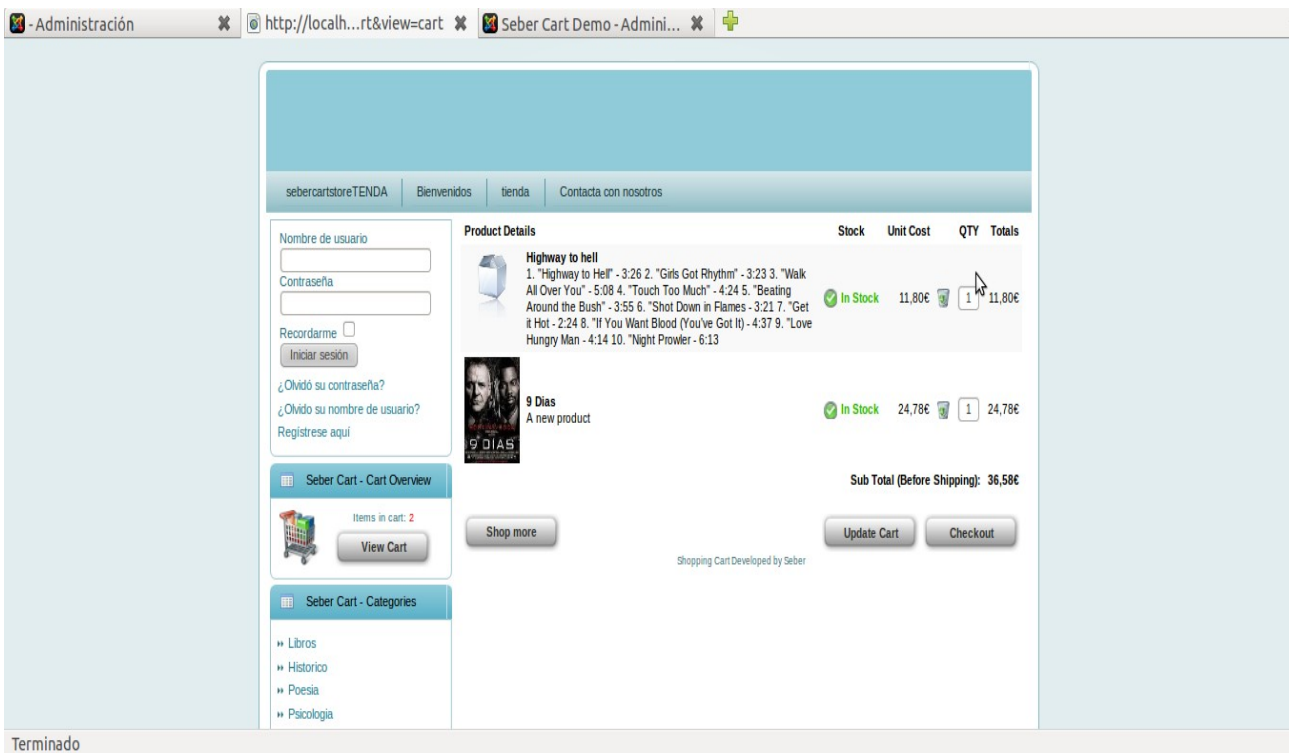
- Administración
http://localh...rt&view=cart
Seber Cart Demo - Admini...

sebercartstoreTENDA | Bienvenidos | tienda | Contacta con nosotros

Nombre de usuario

Contraseña

Recordarme

Iniciar sesión

¿Olvidó su contraseña?

¿Olvido su nombre de usuario?

Regístrese aquí

Seber Cart - Cart Overview

Items in cart: 2

View Cart

Seber Cart - Categories

» Libros
» Historico
» Poesia
» Psicologia

| Product Details | Stock | Unit Cost | QTY | Totals |
|---|---|---|---|---|
| Highway to hell 1. "Highway to Hell" - 3:26 2. "Girls Got Rhythm" - 3:23 3. "Walk All Over You" - 5:08 4. "Touch Too Much" - 4:24 5. "Beating Around the Bush" - 3:55 6. "Shot Down in Flames - 3:21 7. "Get it Hot - 2:24 8. "If You Want Blood (You've Got It) - 4:37 9. "Love Hungry Man - 4:14 10. "Night Prowler - 6:13 | In Stock | 11,80€ | 1 | 11,80€ |
| 9 Dias A new product | In Stock | 24,78€ | 1 | 24,78€ |

9 DIAS

Sub Total (Before Shipping): 36,58€

Shop more

Update Cart

Checkout

Shopping Cart Developed by Seber

Terminado